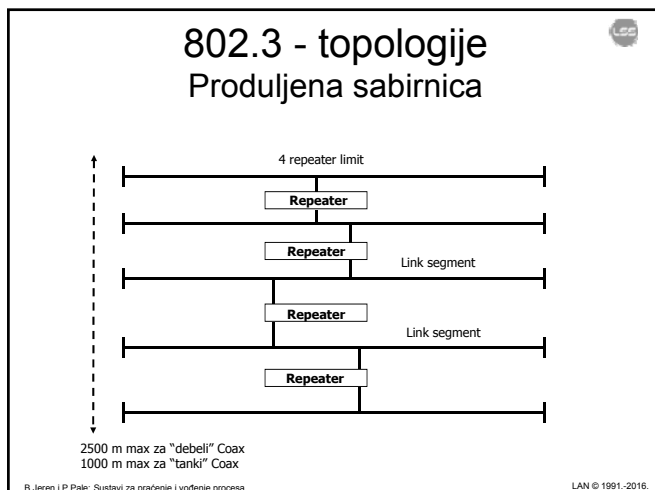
802.3 - topologije
Produljena sabirnica

4 repeater limit

Repeater

Repeater

Link segment

Repeater

Link segment

Repeater

2500 m max za "debeli" Coax
1000 m max za "tanki" Coax

B.Jeren i P.Pale: Sustavi za praćenje i vođenje procesa

LAN © 1991.-2016.